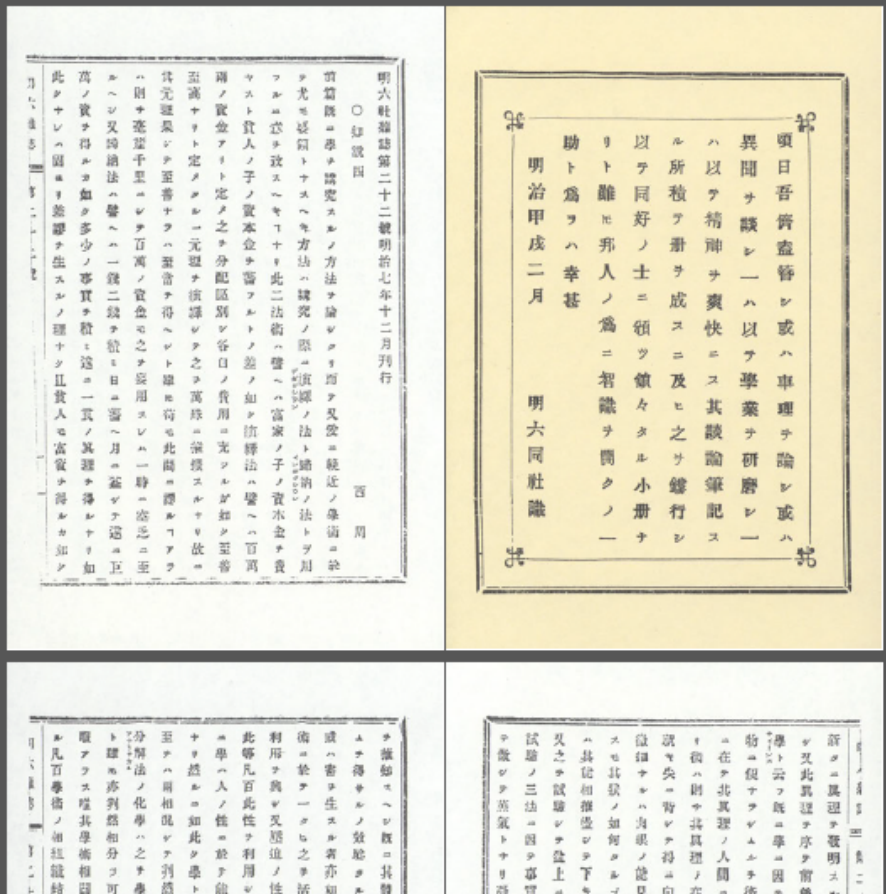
頃日吾儕會舍シ或ハ事理ヲ論シ或ハ異聞ヲ談シ一ハ以テ學業ヲ研磨シ一ハ以テ精神ヲ爽快ニス其談論筆記スル所積テ冊ヲ成スニ及ヒ之ヲ鋟行シ以テ同好ノ士ニ頒ツ僅々タル小冊ナリト雖ヒ邦人ノ爲ニ智識ヲ開クノ一助ト爲ラハ幸甚

明治甲戌二月

明六同社識

明六社雜誌第二十二號明治七年十二月刊行

○知說四

西周

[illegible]